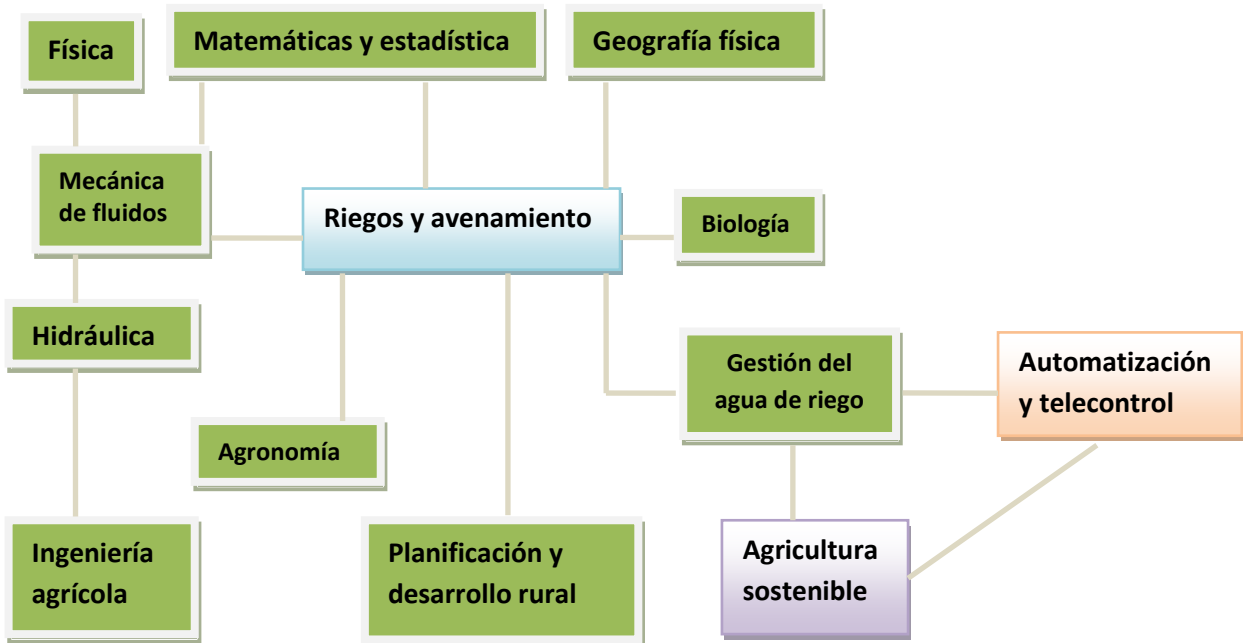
Física

Matemáticas y estadística

Geografía física

Mecánica de fluidos

Riegos y avenamiento

Biología

Hidráulica

Gestión del agua de riego

Automatización y telecontrol

Agronomía

Ingeniería agrícola

Planificación y desarrollo rural

Agricultura sostenible